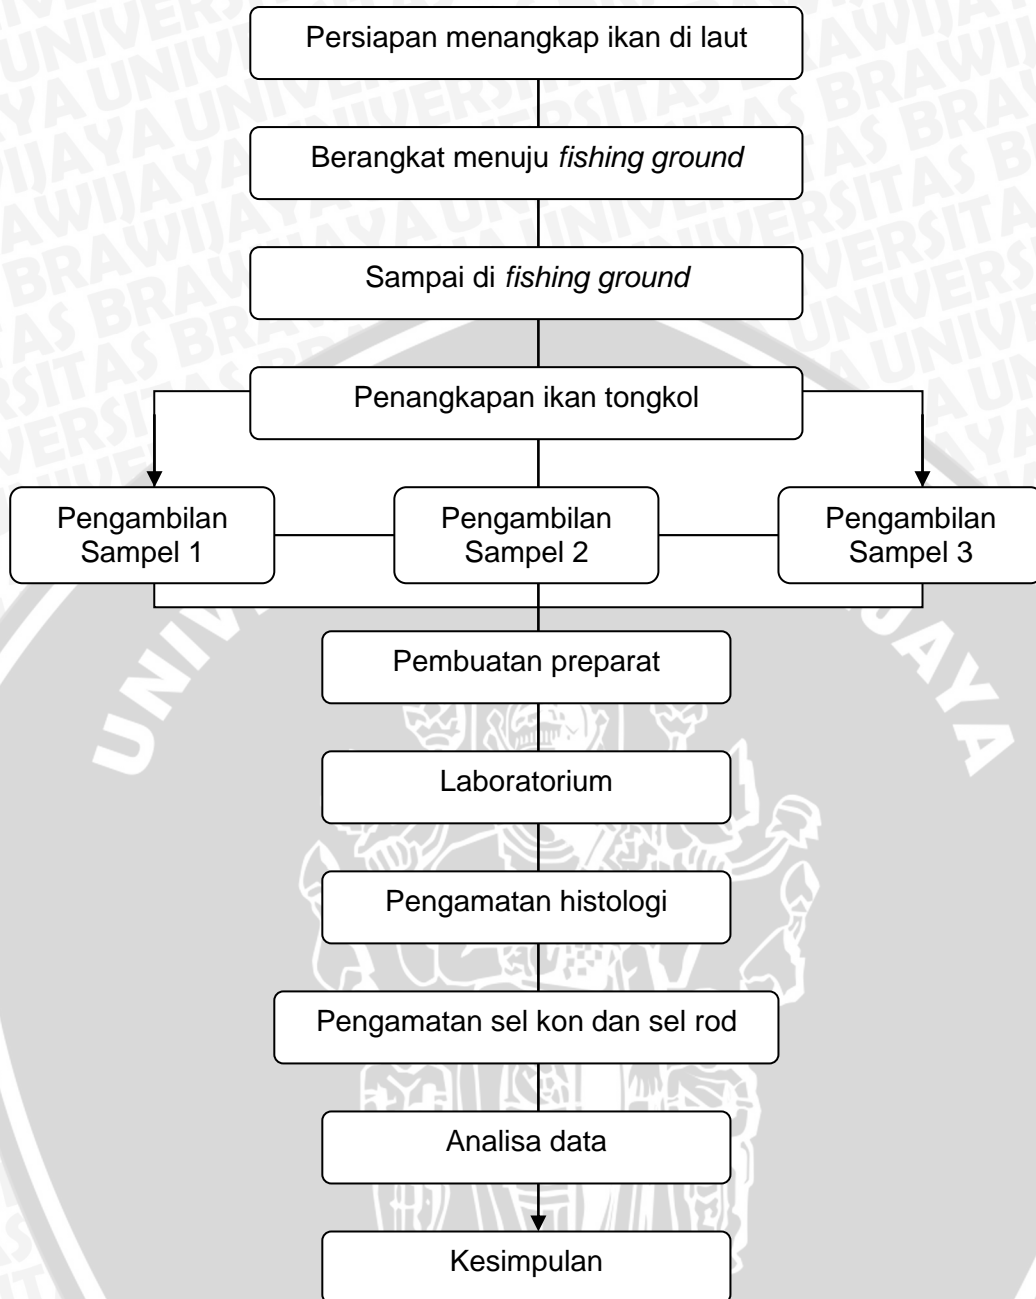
Persiapan menangkap ikan di laut

Berangkat menuju *fishing ground*

Sampai di *fishing ground*

Penangkapan ikan tongkol

Pengambilan Sampel 1

Pengambilan Sampel 2

Pengambilan Sampel 3

Pembuatan preparat

Laboratorium

Pengamatan histologi

Pengamatan sel kon dan sel rod

Analisa data

Kesimpulan